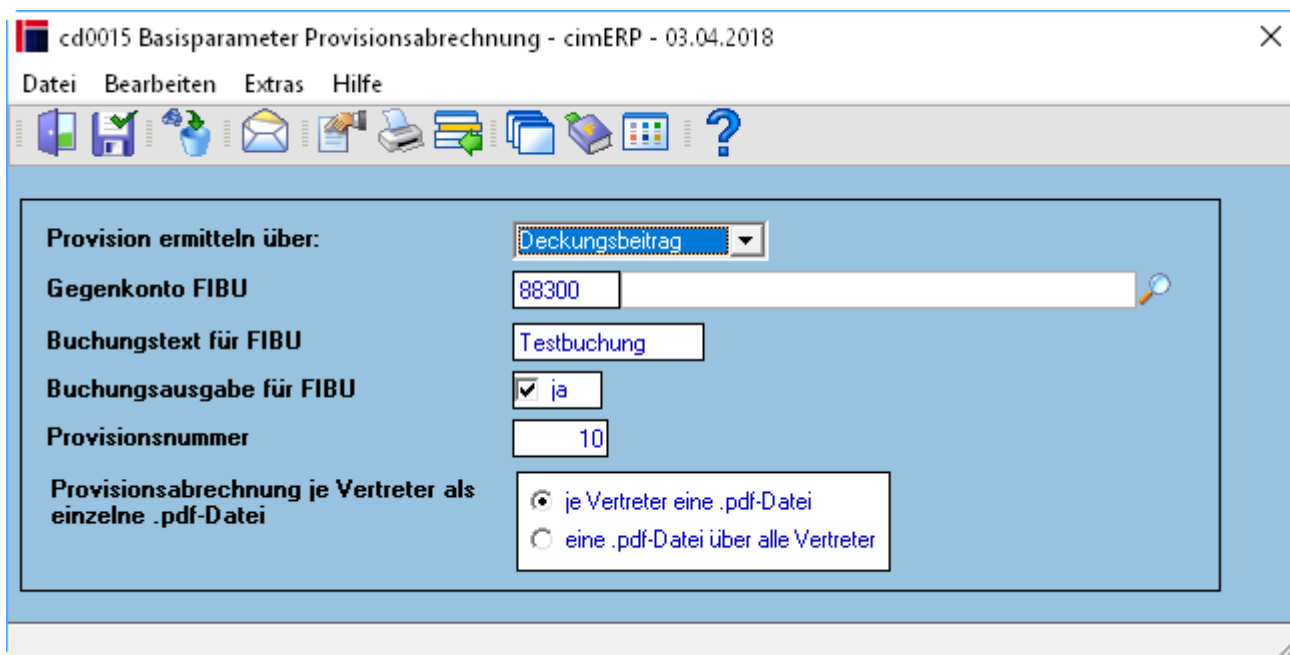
cd0015 Basisparameter Provisionsabrechnung - cimERP - 03.04.2018

Datei Bearbeiten Extras Hilfe

Provision ermitteln über: Deckungsbeitrag

Gegenkonto FIBU 88300

Buchungstext für FIBU Testbuchung

Buchungsausgabe für FIBU ja

Provisionsnummer 10

Provisionsabrechnung je Vertreter als einzelne .pdf-Datei

je Vertreter eine .pdf-Datei

eine .pdf-Datei über alle Vertreter